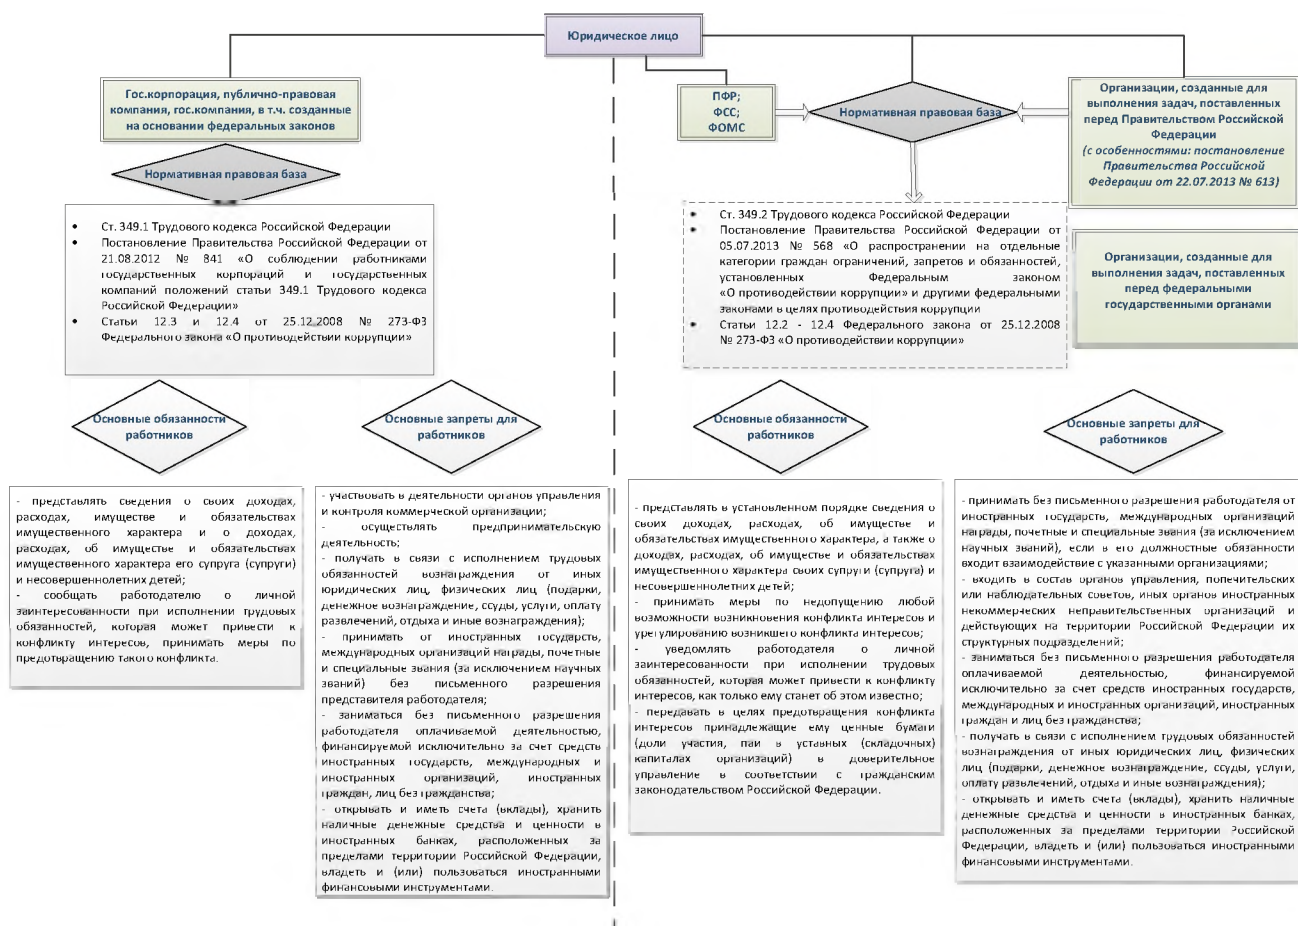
Юридическое лицо

Гос.корпорация, публично-правовая компания, гос.компания, в т.ч. созданные на основании федеральных законов

Нормативная правовая база

- Ст. 349.1 Трудового кодекса Российской Федерации
- Постановление Правительства Российской Федерации от 21.08.2012 № 841 «О соблюдении работниками государственных корпораций и государственных компаний положений статьи 349.1 Трудового кодекса Российской Федерации»
- Статьи 12.3 и 12.4 от 25.12.2008 № 273-ФЗ Федерального закона «О противодействии коррупции»

Основные обязанности работников

- представлять сведения о своих доходах, расходах, имуществе и обязательствах имущественного характера и о доходах, расходах, об имуществе и обязательствах имущественного характера его супруга (супруги) и несовершеннолетних детей;
- сообщать работодателю о личной заинтересованности при исполнении трудовых обязанностей, которая может привести к конфликту интересов, принимать меры по предотвращению такого конфликта.

Основные запреты для работников

- участвовать в деятельности органов управления и контроля коммерческой организации;
- осуществлять предпринимательскую деятельность;
- получать в связи с исполнением трудовых обязанностей вознаграждения от иных юридических лиц, физических лиц (подарки, денежное вознаграждение, ссуды, услуги, оплату развлечений, отдыха и иные вознаграждения);
- принимать от иностранных государств, международных организаций награды, почетные и специальные звания (за исключением научных званий) без письменного разрешения представителя работодателя;
- заниматься без письменного разрешения работодателя оплачиваемой деятельностью, финансируемой исключительно за счет средств иностранных государств, международных и иностранных организаций, иностранных граждан, лиц без гражданства;
- открывать и иметь счета (вклады), хранить наличные денежные средства и ценности в иностранных банках, расположенных за пределами территории Российской Федерации, владеть и (или) пользоваться иностранными финансовыми инструментами.

ПФР;
ФСС;
ФОМС

Нормативная правовая база

Организации, созданные для выполнения задач, поставленных перед Правительством Российской Федерации
(с особенностями: постановление Правительства Российской Федерации от 22.07.2013 № 613)

- Ст. 349.2 Трудового кодекса Российской Федерации
- Постановление Правительства Российской Федерации от 05.07.2013 № 568 «О распространении на отдельные категории граждан ограничений, запретов и обязанностей, установленных Федеральным законом «О противодействии коррупции» и другими федеральными законами в целях противодействия коррупции
- Статьи 12.2 - 12.4 Федерального закона от 25.12.2008 № 273-ФЗ «О противодействии коррупции»

Организации, созданные для выполнения задач, поставленных перед федеральными государственными органами

Основные обязанности работников

- представлять в установленном порядке сведения о своих доходах, расходах, об имуществе и обязательствах имущественного характера, а также о доходах, расходах, об имуществе и обязательствах имущественного характера своих супруги (супруга) и несовершеннолетних детей;
- принимать меры по недопущению любой возможности возникновения конфликта интересов и урегулированию возникшего конфликта интересов;
- уведомлять работодателя о личной заинтересованности при исполнении трудовых обязанностей, которая может привести к конфликту интересов, как только ему станет об этом известно;
- передавать в целях предотвращения конфликта интересов принадлежащие ему ценные бумаги (доли участия, паи в уставных (складочных) капиталах организаций) в доверительное управление в соответствии с гражданским законодательством Российской Федерации.

Основные запреты для работников

- принимать без письменного разрешения работодателя от иностранных государств, международных организаций награды, почетные и специальные звания (за исключением научных званий), если в его должностные обязанности входит взаимодействие с указанными организациями;
- входить в состав органов управления, попечительских или наблюдательных советов, иных органов иностранных некоммерческих неправительственных организаций и действующих на территории Российской Федерации их структурных подразделений;
- заниматься без письменного разрешения работодателя оплачиваемой деятельностью, финансируемой исключительно за счет средств иностранных государств, международных и иностранных организаций, иностранных граждан и лиц без гражданства;
- получать в связи с исполнением трудовых обязанностей вознаграждения от иных юридических лиц, физических лиц (подарки, денежное вознаграждение, ссуды, услуги, оплату развлечений, отдыха и иные вознаграждения);
- открывать и иметь счета (вклады), хранить наличные денежные средства и ценности в иностранных банках, расположенных за пределами территории Российской Федерации, владеть и (или) пользоваться иностранными финансовыми инструментами.